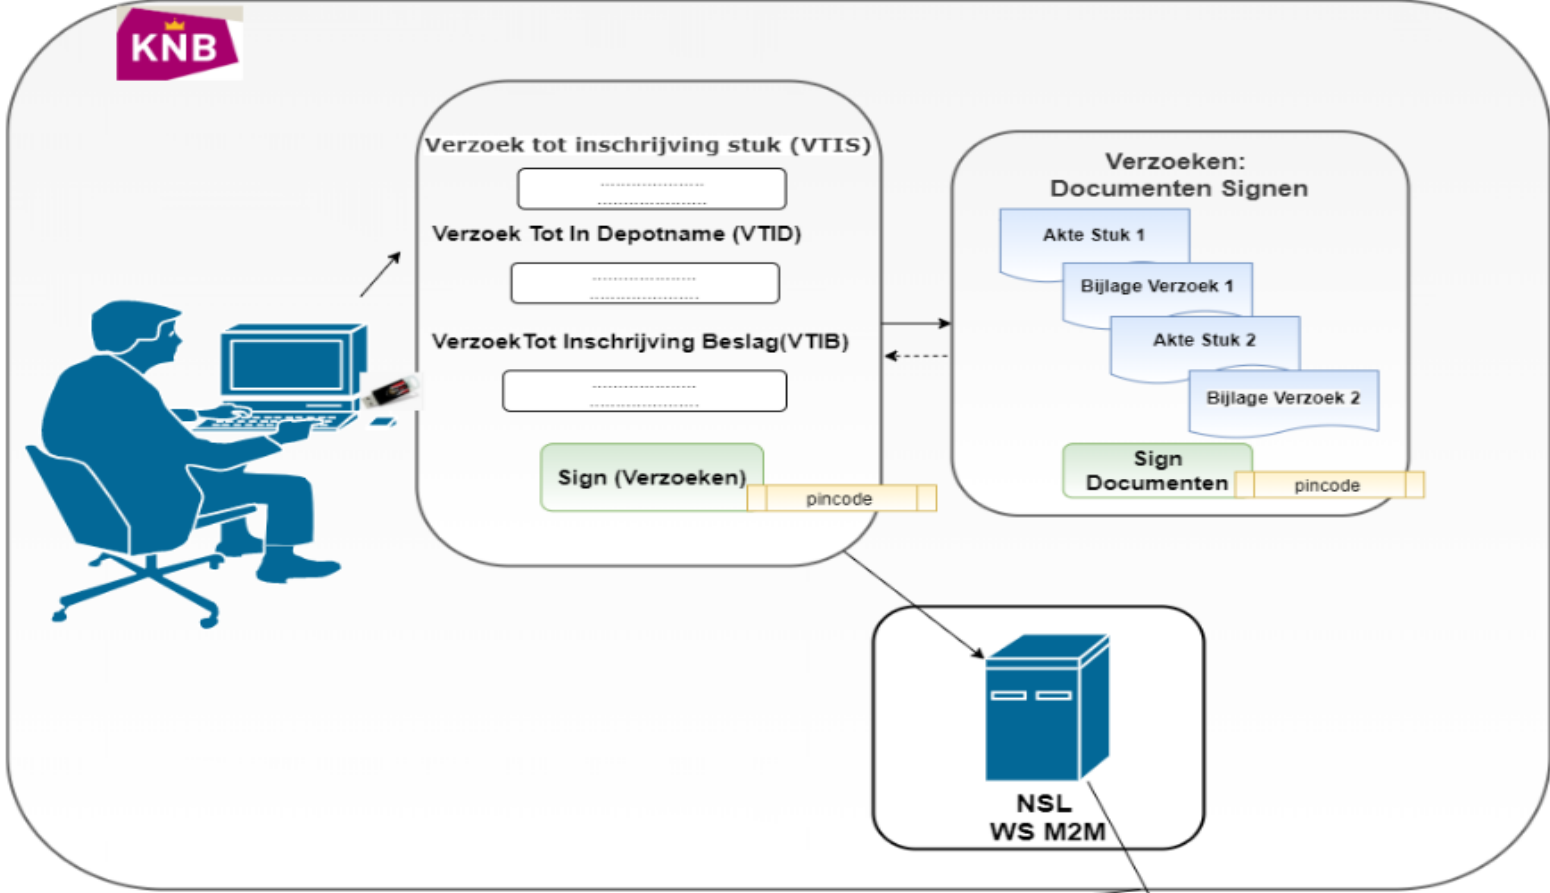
KNB

Verzoek tot inschrijving stuk (VTIS)

Verzoek Tot In Depotname (VTID)

VerzoekTot Inschrijving Beslag(VTIB)

Sign (Verzoeken)

pincode

Verzoeken:
Documenten Signen

Akte Stuk 1

Bijlage Verzoek 1

Akte Stuk 2

Bijlage Verzoek 2

Sign
Documenten

pincode

NSL
WS M2M